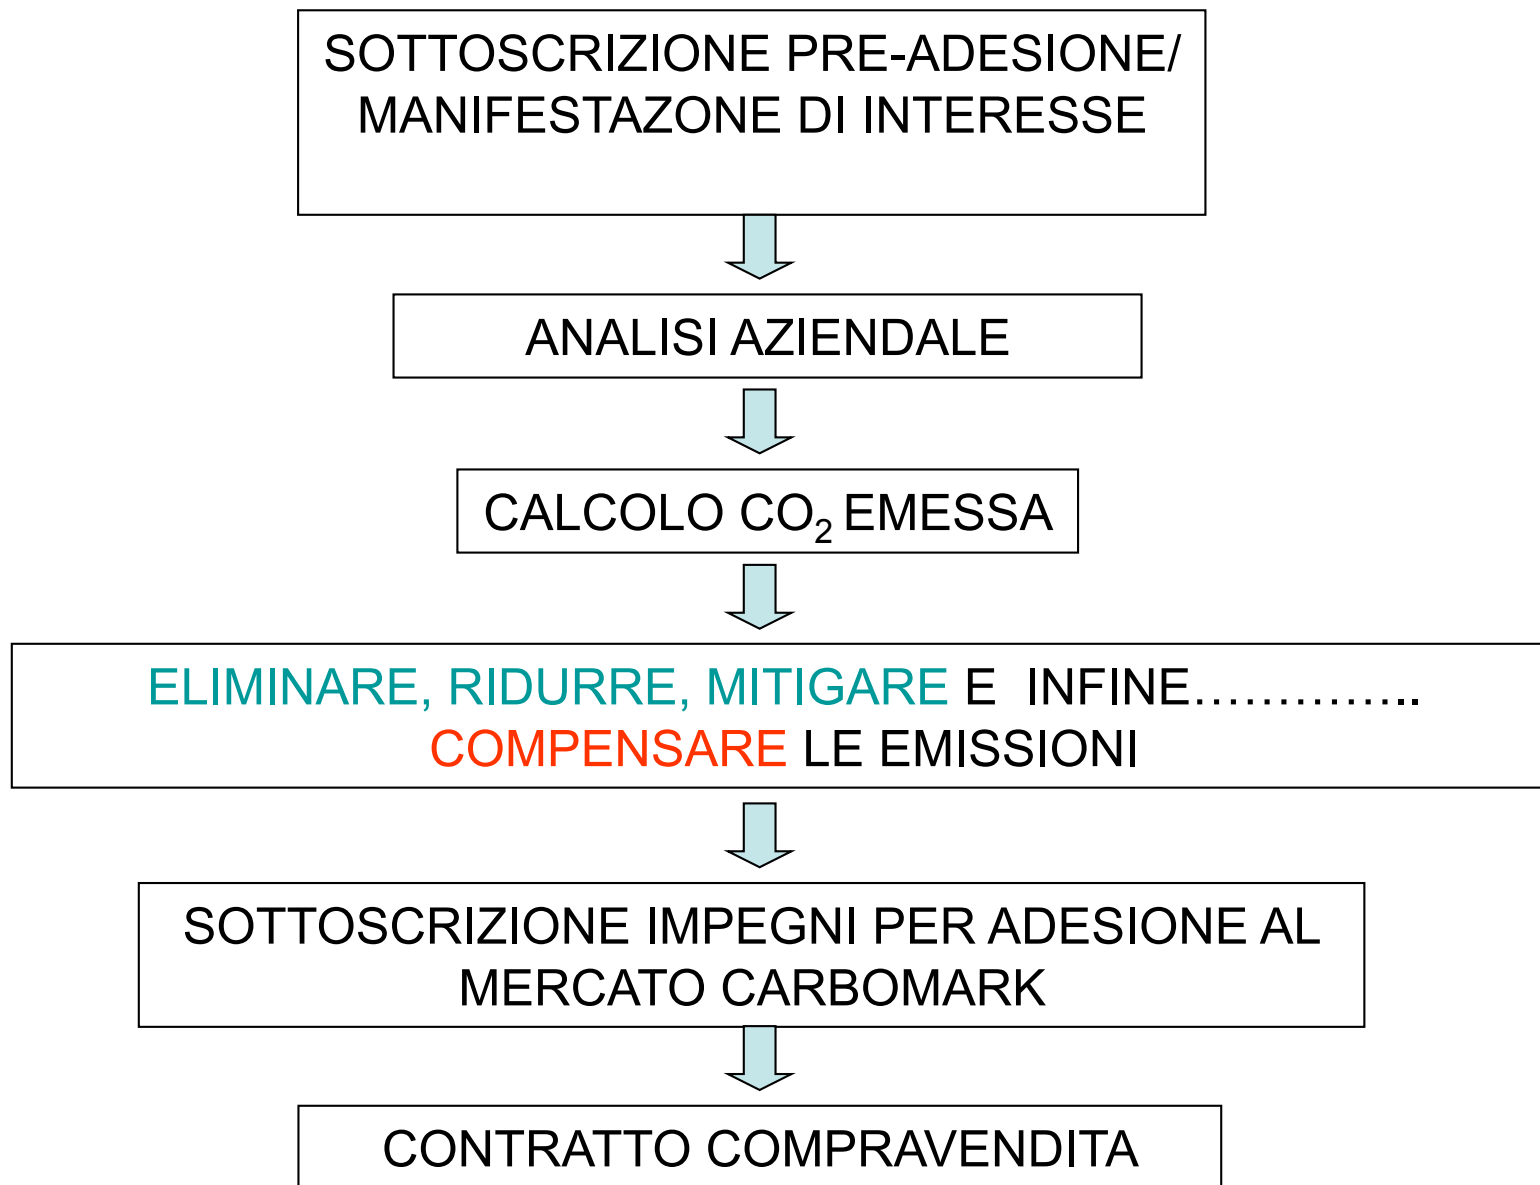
SOTTOSCRIZIONE PRE-ADESIONE/ MANIFESTAZONE DI INTERESSE

ANALISI AZIENDALE

CALCOLO $CO_2$ EMESSA

ELIMINARE, RIDURRE, MITIGARE E INFINE………….. COMPENSARE LE EMISSIONI

SOTTOSCRIZIONE IMPEGNI PER ADESIONE AL MERCATO CARBOMARK

CONTRATTO COMPRAVENDITA